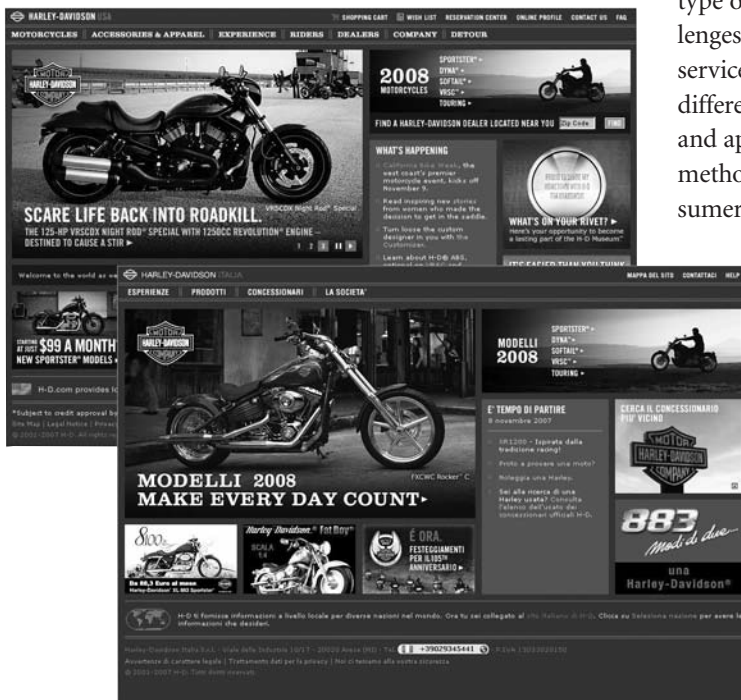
type of
lenges
service
differe
and ap
metho
sumer

HARLEY-DAVIDSON USA

SHOPPING CART WISH LIST RESERVATION CENTER ONLINE PROFILE CONTACT US FAQ

MOTORCYCLES ACCESSORIES & APPAREL EXPERIENCE RIDERS DEALERS COMPANY DETOUR

2008 MOTORCYCLES

SPORTSTER® DYNA® SOFTAIL® VRSC® TOURING

FIND A HARLEY-DAVIDSON DEALER LOCATED NEAR YOU Zip Code FIND

SCARE LIFE BACK INTO ROADKILL.

THE 125-HP VRSCDX NIGHT ROD® SPECIAL WITH 1250CC REVOLUTION® ENGINE – DESTINED TO CAUSE A STIR

VRSCDX Night Rod® Special

1 2 3

WHAT'S HAPPENING

California Bike Week, the west coast's premier motorcycle event, kicks off November 9.

Read inspiring new stories from women who made the decision to get in the saddle.

Turn loose the custom designer in you with the Customizer.

Learn about H-D® ABS,

WHAT'S ON YOUR RIVET?

Here's your opportunity to become a lasting part of the H-D Museum™

IT'S EASIER THAN YOU THINK

Welcome to the world as we

STARTING AT JUST $99 A MONTH NEW SPORTSTER® MODELS

H-D.com provides lo

*Subject to credit approval by
Site Map | Legal Notice | Privacy
© 2001-2007 H-D. All rights

HARLEY-DAVIDSON ITALIA

MAPPA DEL SITO CONTATTACI HELP

ESPERIENZE PRODOTTI CONCESSIONARI LA SOCIETA'

MODELLI 2008

SPORTSTER® DYNA® SOFTAIL® VRSC® TOURING

E' TEMPO DI PARTIRE
8 novembre 2007

XR1200 - Ispirata dalla tradizione racing!

Pronto a provare una moto?

Noleggia una Harley.

Sei alla ricerca di una Harley usata? Consulta l'elenco dell'usato dei concessionari ufficiali H-D.

CERCA IL CONCESSIONARIO PIU' VICINO

MODELLI 2008
MAKE EVERY DAY COUNT

FXCWC Rocker™ C

Da 86,3 Euro al mese

Harley-Davidson® Fat Boy®

SCALA 1:4

É ORA. FESTEGGIAMENTI PER IL 105° ANNIVERSARIO

883 Modi di dire una Harley-Davidson®

H-D ti fornisce informazioni a livello locale per diverse nazioni nel mondo. Ora tu sei collegato al sito Italiano di H-D. Clicca su Seleziona nazione per avere le informazioni che desideri.

Harley-Davidson Italia S.r.l. - Viale delle Industrie 10/17 - 20020 Arese (MI) - Tel. +39029345441

Avvertenze di carattere legale | Trattamento dati per la privacy | Noi ci teniamo alla vostra sicurezza

© 2001-2007 H-D. Tutti diritti riservati